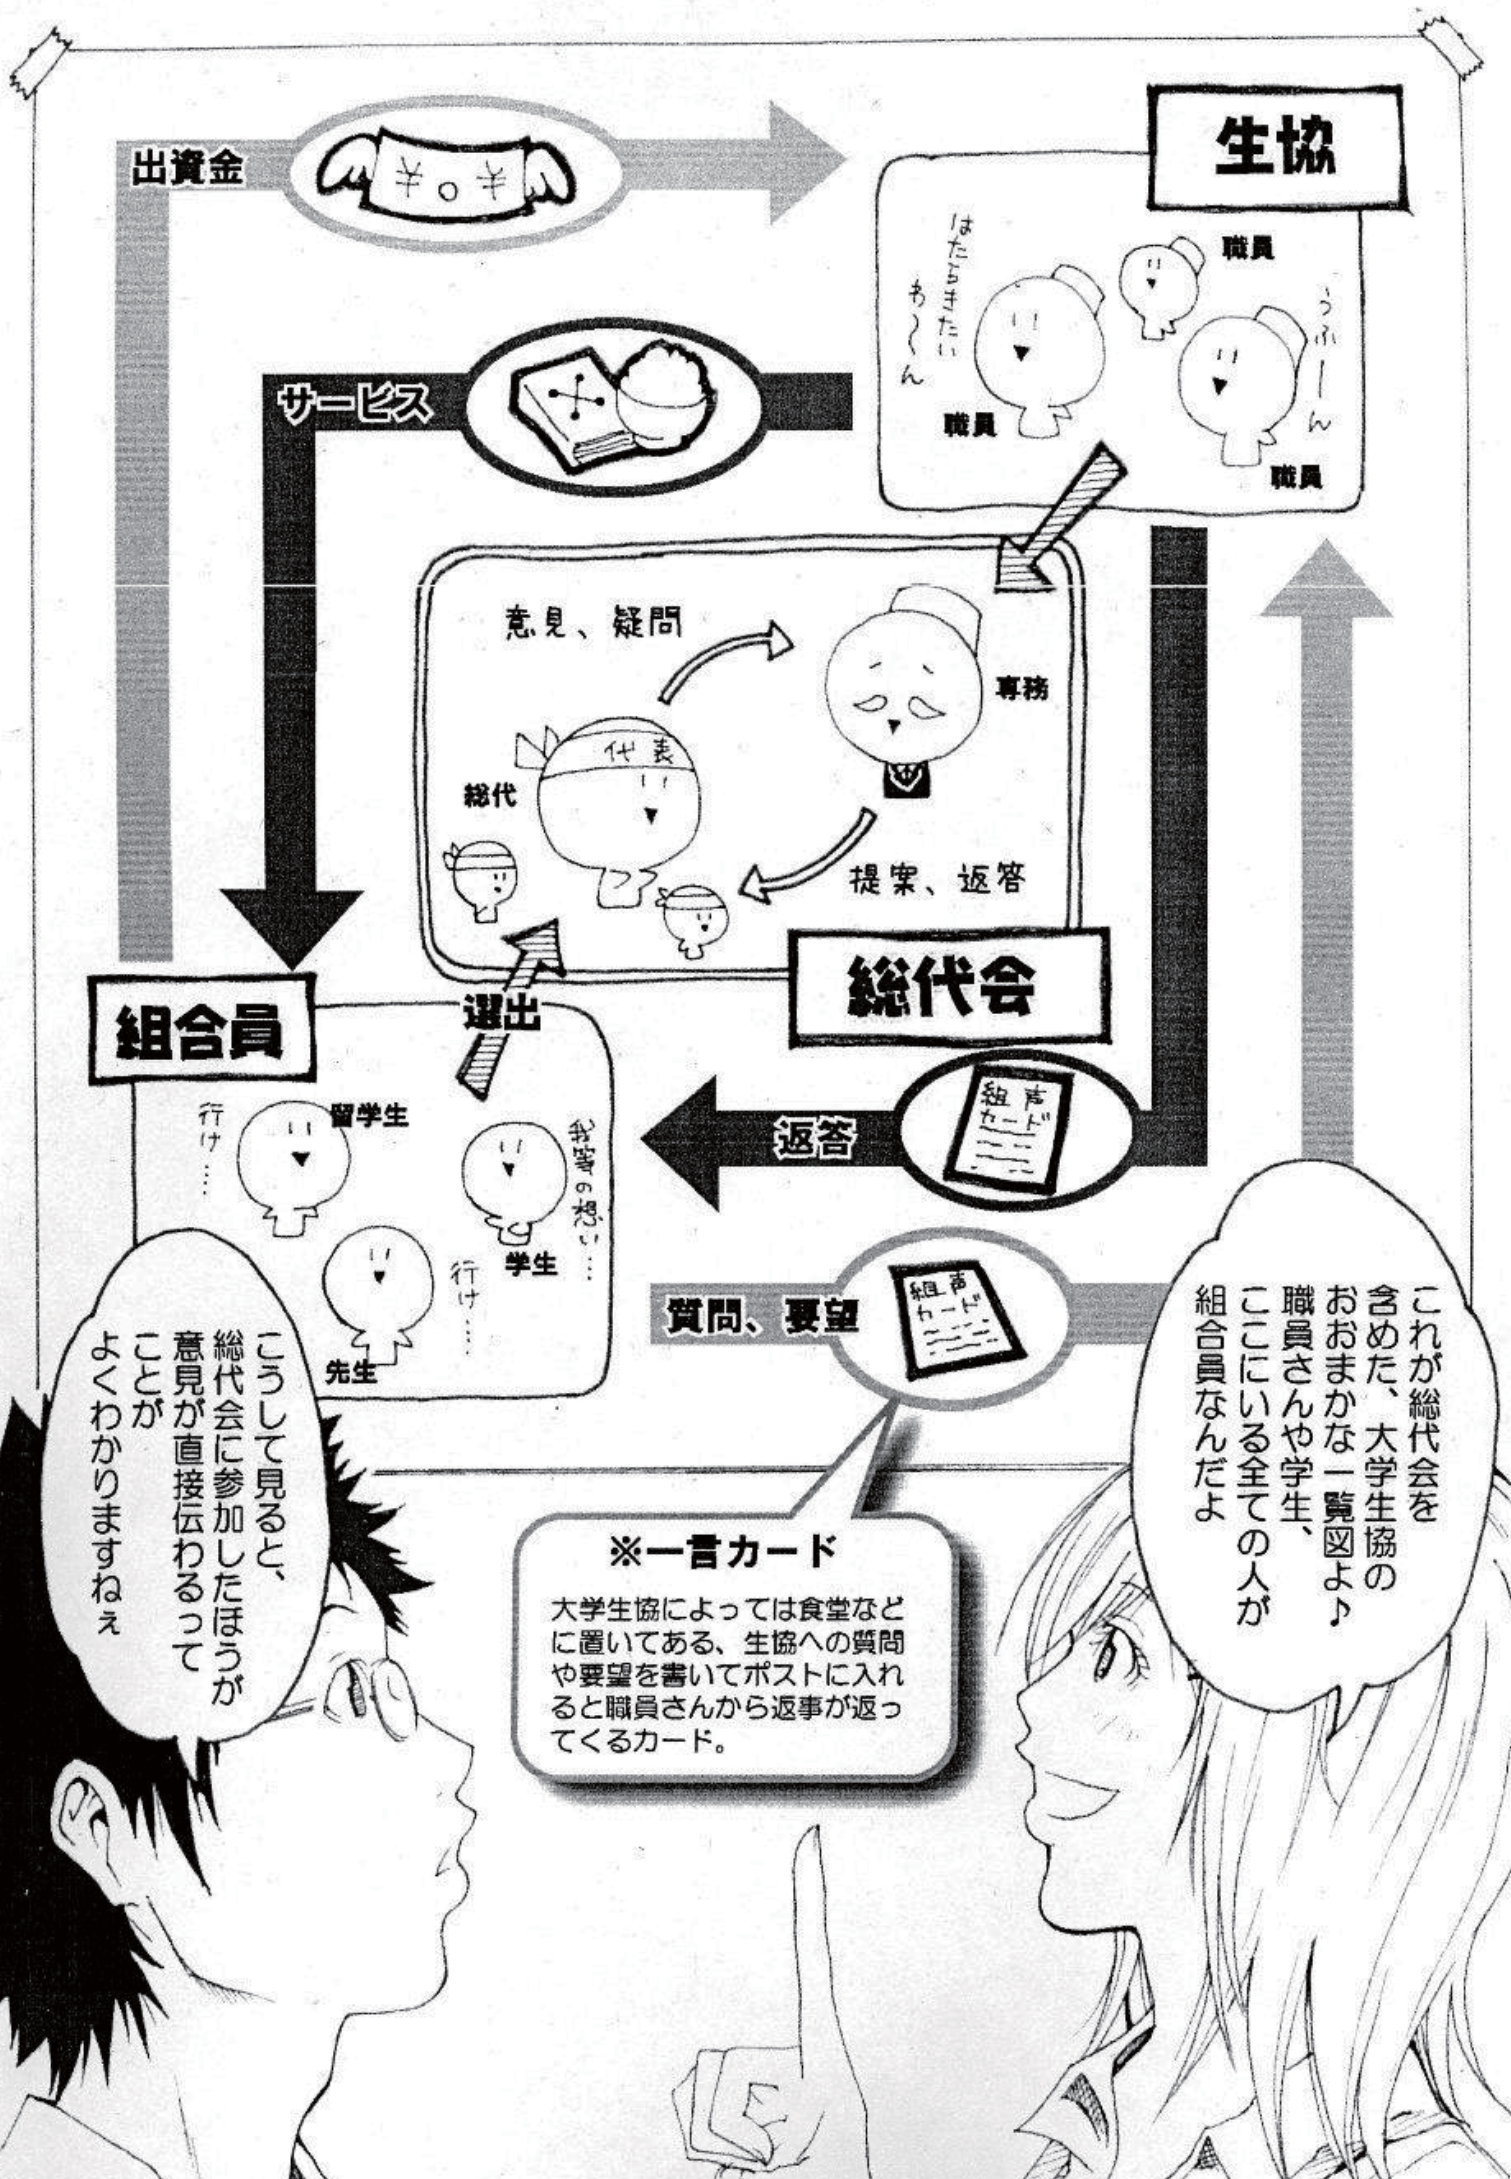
出資金

¥○¥

生協

はたらきたいわ〜くん

職員

うふ〜ん

職員

職員

サービス

意見、疑問

専務

代表

総代

提案、返答

総代会

選出

組合員

行け…

留学生

我等の想い…

学生

行け…

先生

返答

組声カード

質問、要望

組声カード

これが総代会を含めた、大学生協のおおまかな一覧図よ♪
職員さんや学生、ここにいる全ての人が組合員なんだよ

こうして見ると、総代会に参加したほうが意見が直接伝わるってことがよくわかりますねぇ

※一言カード

大学生協によっては食堂などに置いてある、生協への質問や要望を書いてポストに入れると職員さんから返事が返ってくるカード。